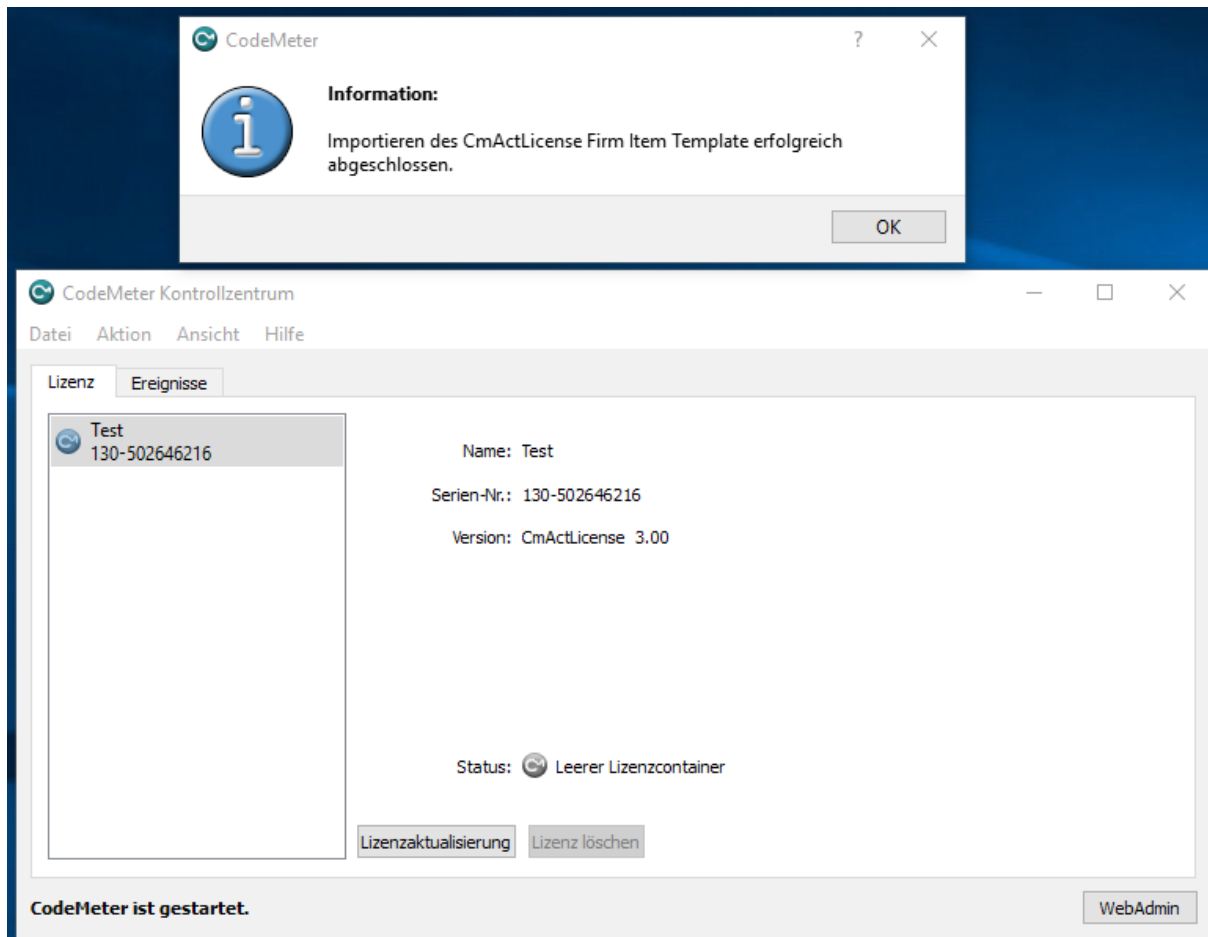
CodeMeter ? ×

Information:

Importieren des CmActLicense Firm Item Template erfolgreich abgeschlossen.

OK

CodeMeter Kontrollzentrum

Datei Aktion Ansicht Hilfe

Lizenz Ereignisse

Test
130-502646216

Name: Test

Serien-Nr.: 130-502646216

Version: CmActLicense 3.00

Status: Leerer Lizenzcontainer

Lizenzaktualisierung Lizenz löschen

CodeMeter ist gestartet.

WebAdmin